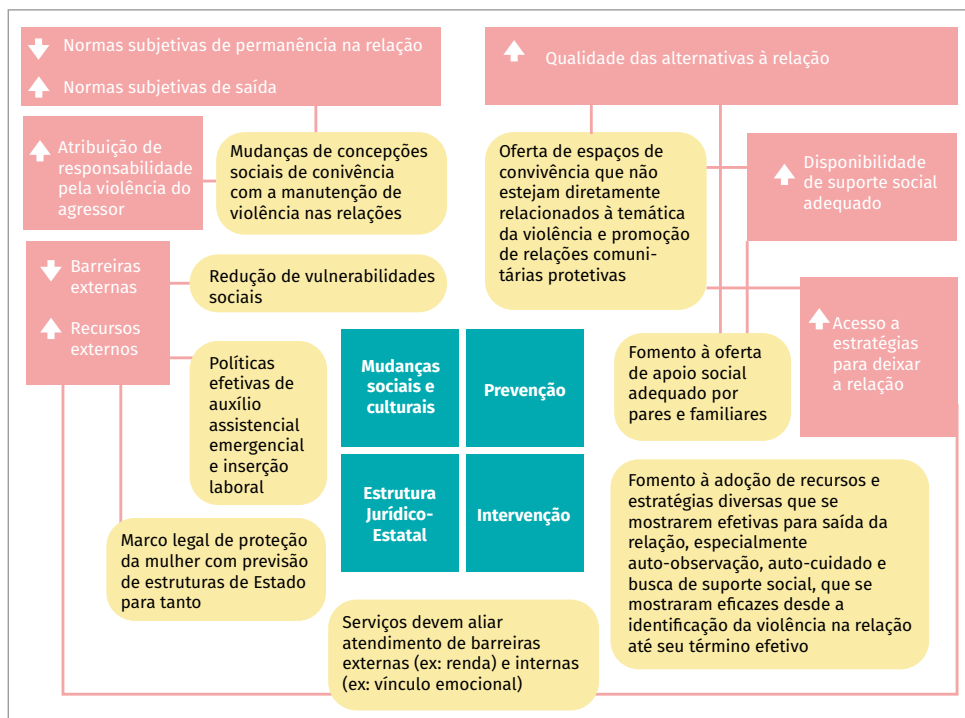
Normas subjetivas de permanência na relação

Normas subjetivas de saída

Qualidade das alternativas à relação

Atribuição de responsabilidade pela violência do agressor

Mudanças de concepções sociais de convivência com a manutenção de violência nas relações

Oferta de espaços de convivência que não estejam diretamente relacionados à temática da violência e promoção de relações comunitárias protetivas

Disponibilidade de suporte social adequado

Barreiras externas

Recursos externos

Redução de vulnerabilidades sociais

Acesso a estratégias para deixar a relação

Mudanças sociais e culturais

Prevenção

Estrutura Jurídico-Estatal

Intervenção

Políticas efetivas de auxílio assistencial emergencial e inserção laboral

Fomento à oferta de apoio social adequado por pares e familiares

Fomento à adoção de recursos e estratégias diversas que se mostrarem efetivas para saída da relação, especialmente auto-observação, auto-cuidado e busca de suporte social, que se mostraram eficazes desde a identificação da violência na relação até seu término efetivo

Marco legal de proteção da mulher com previsão de estruturas de Estado para tanto

Serviços devem aliar atendimento de barreiras externas (ex: renda) e internas (ex: vínculo emocional)